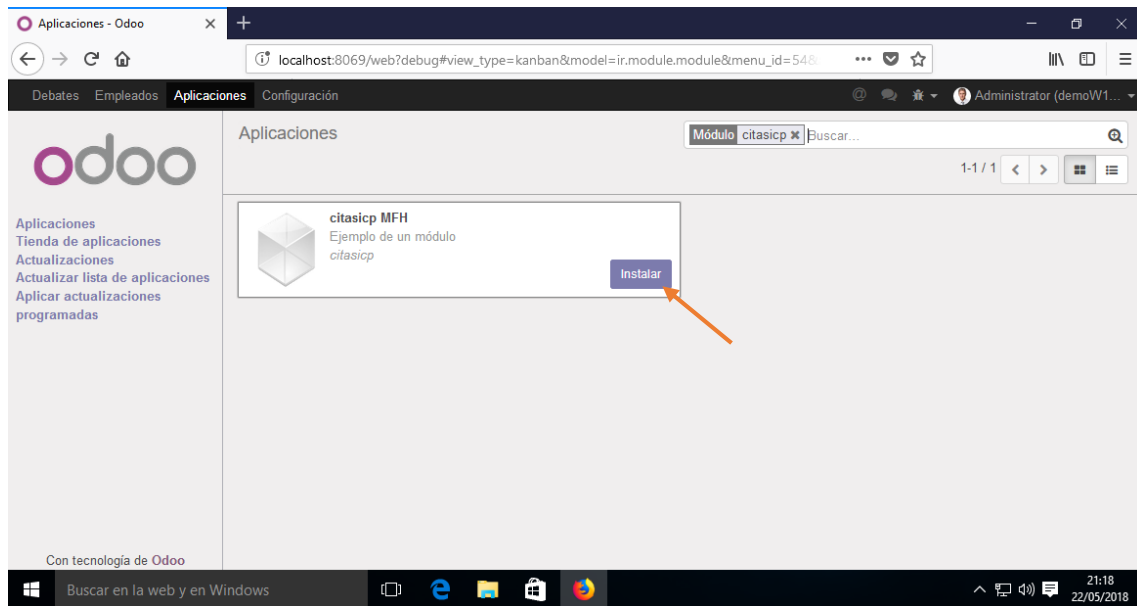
Aplicaciones - Odoo

localhost:8069/web?debug#view_type=kanban&model=ir.module.module&menu_id=54

Debates Empleados Aplicaciones Configuración

Administrator (demoW1...

odoo

Aplicaciones

Módulo citasicp ✖ Buscar...

1-1 / 1

Aplicaciones
Tienda de aplicaciones
Actualizaciones
Actualizar lista de aplicaciones
Aplicar actualizaciones programadas

citasicp MFH
Ejemplo de un módulo
citasicp

Instalar

Con tecnología de Odoo

Buscar en la web y en Windows

21:18
22/05/2018